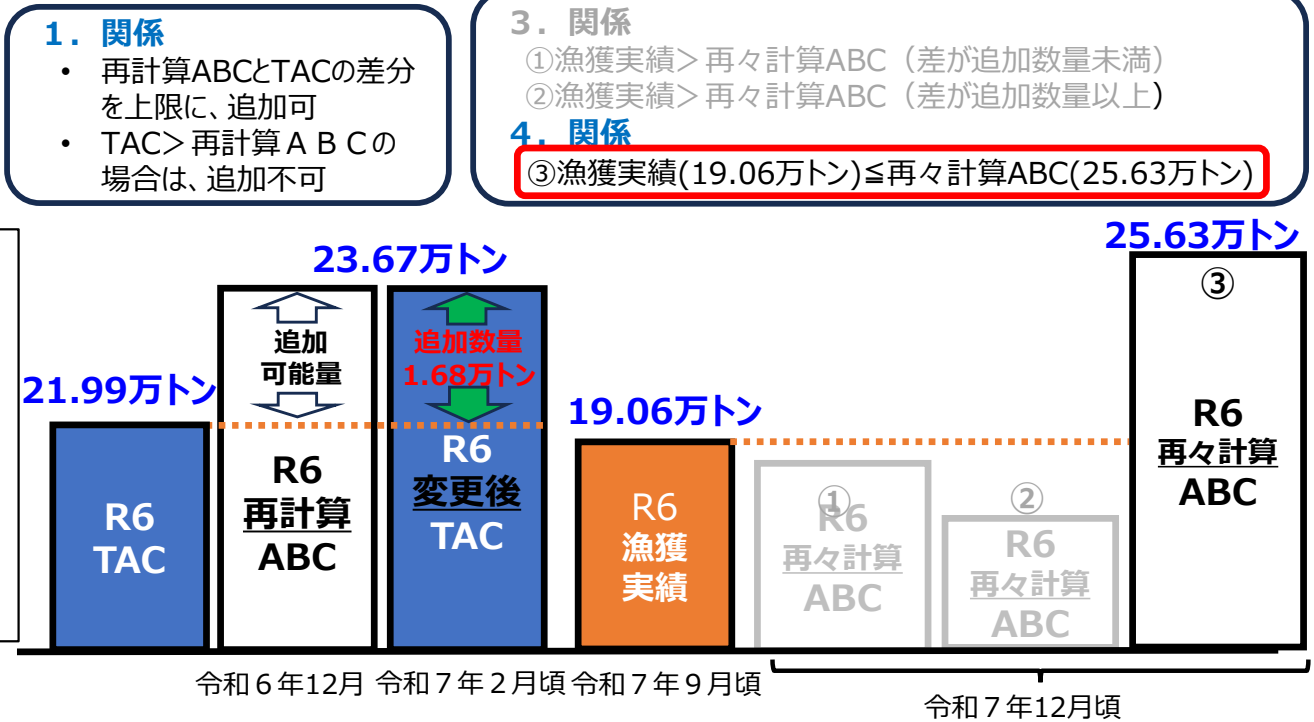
1．関係

• 再計算ABCとTACの差分を上限に、追加可

• TAC＞再計算ＡＢＣの場合は、追加不可

3．関係

①漁獲実績＞再々計算ABC（差が追加数量未満）

②漁獲実績＞再々計算ABC（差が追加数量以上）

4．関係

③漁獲実績(19.06万トン)≦再々計算ABC(25.63万トン)

21.99万トン

R6
TAC

追加
可能量

R6
再計算
ABC

23.67万トン

追加数量
1.68万トン

R6
変更後
TAC

19.06万トン

R6
漁獲
実績

①
R6
再々計算
ABC

②
R6
再々計算
ABC

25.63万トン

③

R6
再々計算
ABC

令和６年12月　令和７年２月頃　令和７年９月頃

令和７年12月頃